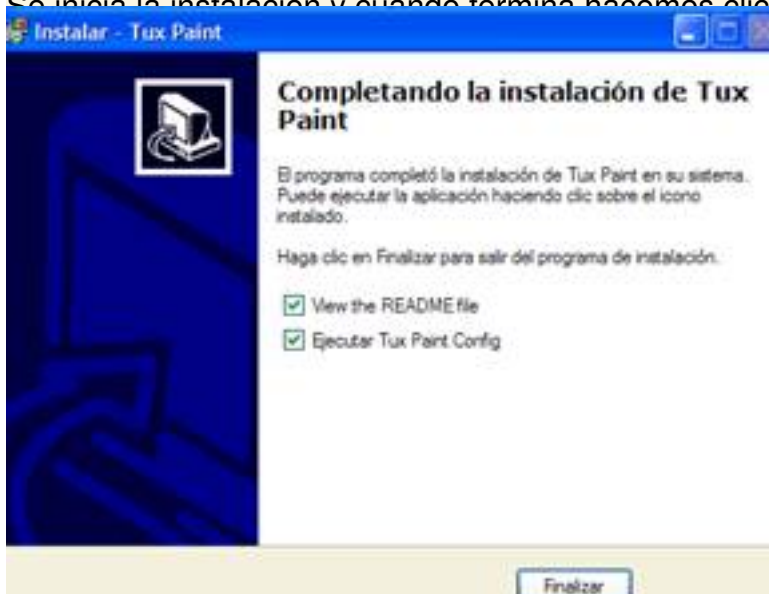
Se inicia la instalación y cuando termina hacemos clic

Instalar - Tux Paint

Completando la instalación de Tux Paint

El programa completó la instalación de Tux Paint en su sistema. Puede ejecutar la aplicación haciendo clic sobre el icono instalado.

Haga clic en Finalizar para salir del programa de instalación.

View the README file

Ejecutar Tux Paint Config

Finalizar